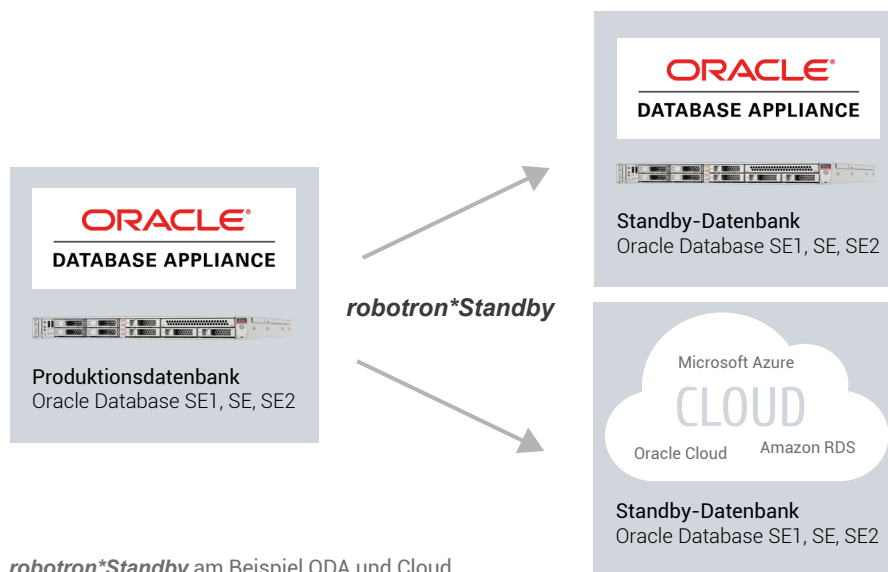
ORACLE®
DATABASE APPLIANCE

Produktionsdatenbank
Oracle Database SE1, SE, SE2

robotron*Standby

ORACLE®
DATABASE APPLIANCE

Standby-Datenbank
Oracle Database SE1, SE, SE2

Microsoft Azure
CLOUD
Oracle Cloud
Amazon RDS

Standby-Datenbank
Oracle Database SE1, SE, SE2

robotron*Standby am Beispiel ODA und Cloud